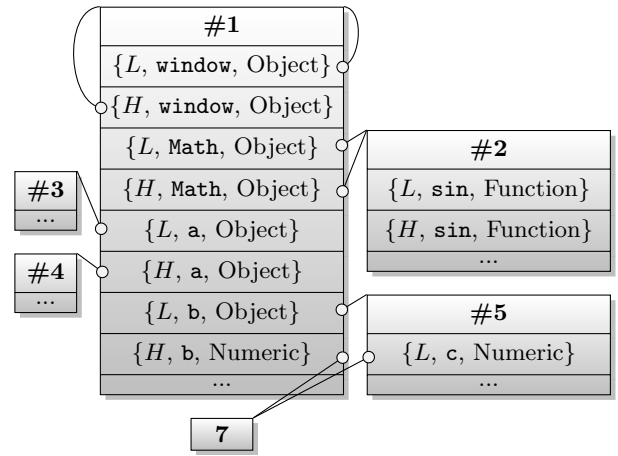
#1

$\{L$, window, Object$\}$

$\{H$, window, Object$\}$

$\{L$, Math, Object$\}$

$\{H$, Math, Object$\}$

$\{L$, a, Object$\}$

$\{H$, a, Object$\}$

$\{L$, b, Object$\}$

$\{H$, b, Numeric$\}$

...

#2

$\{L$, sin, Function$\}$

$\{H$, sin, Function$\}$

...

#3

...

#4

...

#5

$\{L$, c, Numeric$\}$

...

7